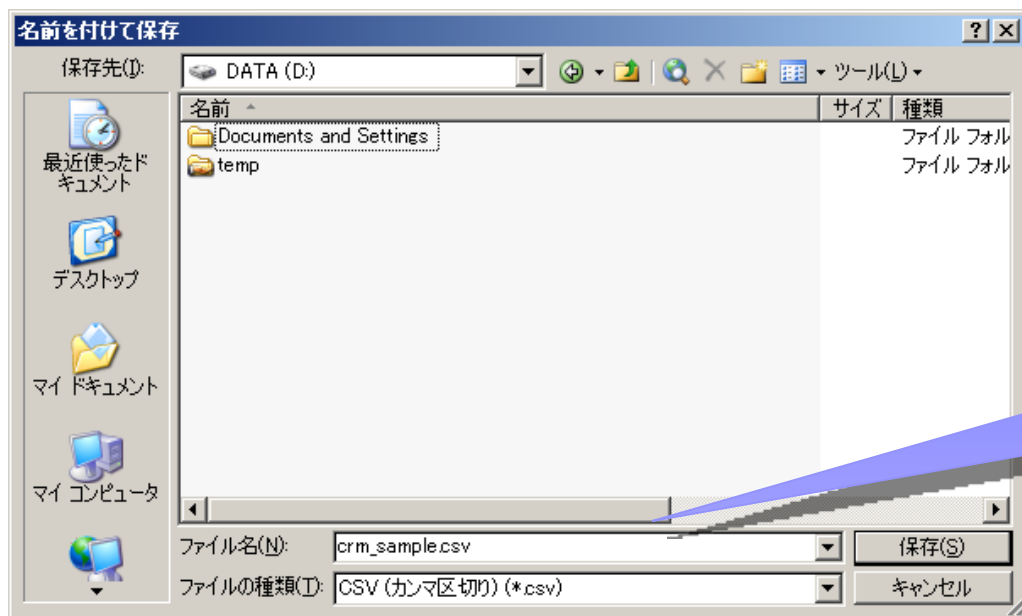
名前を付けて保存

? X

保存先(I): DATA (D:)

ツール(L)

名前 | サイズ | 種類
Documents and Settings | | ファイル フォル
temp | | ファイル フォル

最近使ったドキュメント

デスクトップ

マイ ドキュメント

マイ コンピュータ

ファイル名(N): crm_sample.csv

ファイルの種類(T): CSV (カンマ区切り) (*.csv)

保存(S)

キャンセル